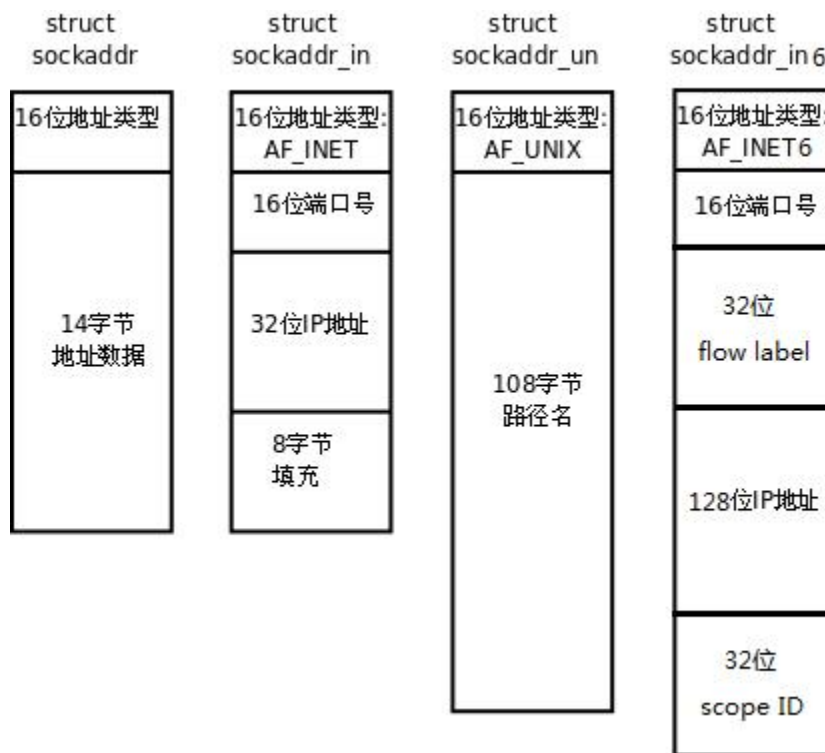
struct sockaddr

16位地址类型

14字节
地址数据

struct sockaddr_in

16位地址类型:
AF_INET

16位端口号

32位IP地址

8字节
填充

struct sockaddr_un

16位地址类型:
AF_UNIX

108字节
路径名

struct sockaddr_in6

16位地址类型
AF_INET6

16位端口号

32位
flow label

128位IP地址

32位
scope ID